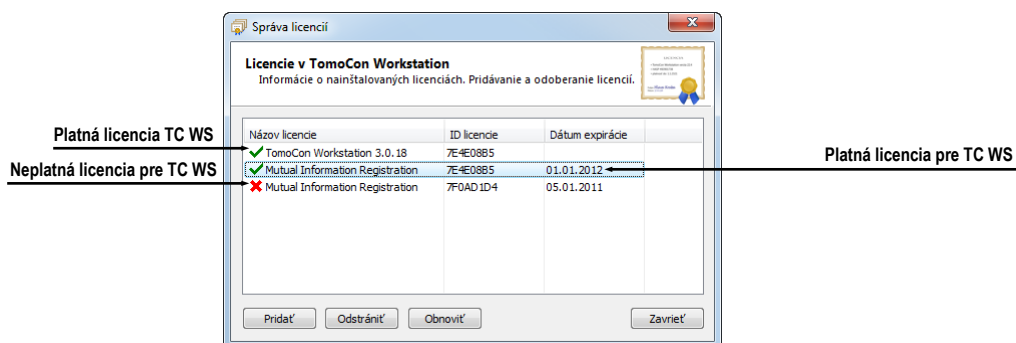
Správa licencií

Licencie v TomoCon Workstation
Informácie o nainštalovaných licenciách. Pridávanie a odoberanie licencií.

Platná licencia TC WS
Neplatná licencia pre TC WS
Platná licencia pre TC WS

| Názov licencie | ID licencie | Dátum expirácie |
|---|---|---|
| TomoCon Workstation 3.0.18 | 7E4E08B5 | |
| Mutual Information Registration | 7E4E08B5 | 01.01.2012 |
| Mutual Information Registration | 7F0AD1D4 | 05.01.2011 |

Pridať
Odstrániť
Obnoviť
Zavrieť